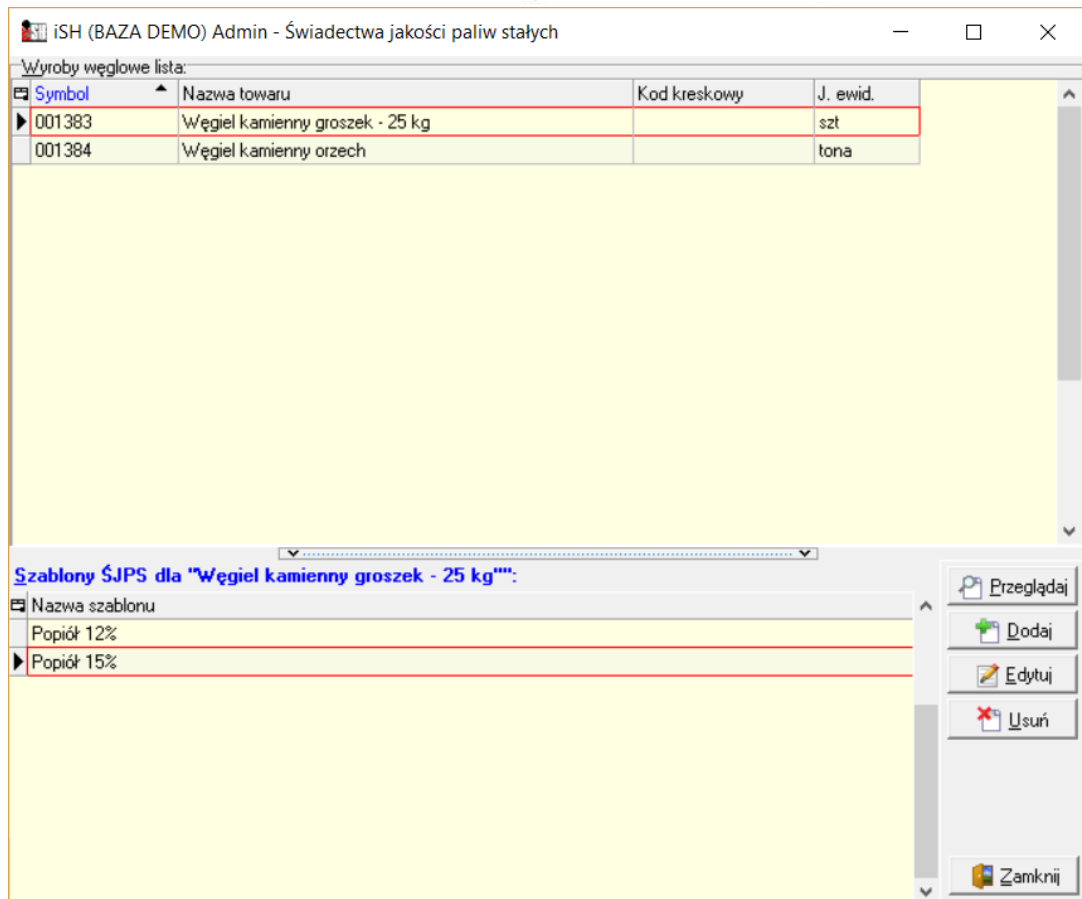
iSH (BAZA DEMO) Admin - Świadectwa jakości paliw stałych

Wyroby węglowe lista:

| Symbol | Nazwa towaru | Kod kreskowy | J. ewid. |
|---|---|---|---|
| 001383 | Węgiel kamienny groszek - 25 kg | | szt |
| 001384 | Węgiel kamienny orzech | | tona |

Szablony ŚJPS dla "Węgiel kamienny groszek - 25 kg"":

| Nazwa szablonu |
|---|
| Popiół 12% |
| Popiół 15% |

Przeglądaj
Dodaj
Edytuj
Usuń
Zamknij